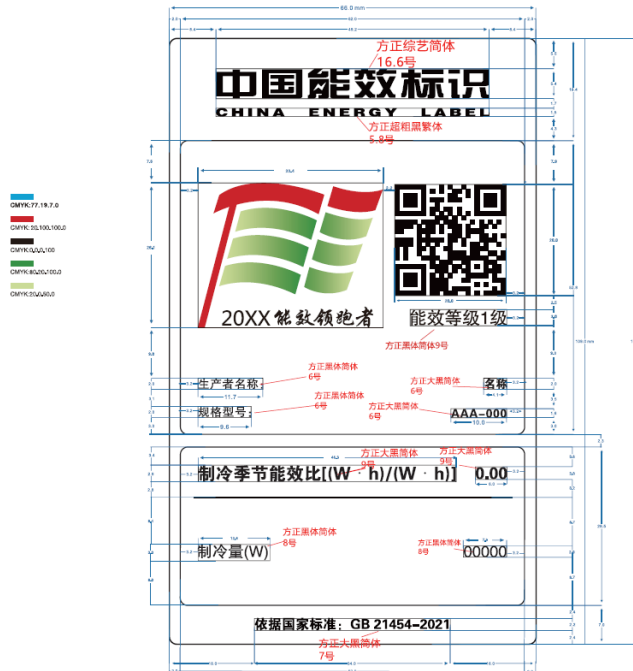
86.0 mm

方正综艺简体
16.6号

中国能效标识
CHINA ENERGY LABEL

方正超粗黑繁体
5.8号

CMYK:77,19,7,0
CMYK: 20,100,100,0
CMYK:0,0,0,100
CMYK:80,20,100,0
CMYK:30,0,50,0

20XX能效领跑者

能效等级1级

方正黑体简体9号

生产者名称:
方正黑体简体
6号
方正大黑简体
6号
名称

规格型号:
方正黑体简体
6号
方正大黑简体
6号
AAA-000

方正黑体简体
9号
方正大黑简体
9号

制冷季节能效比[(W · h)/(W · h)]
0.00

方正黑体简体
8号
方正黑体简体
8号

制冷量(W)
00000

依据国家标准: GB 21454-2021

方正大黑简体
7号